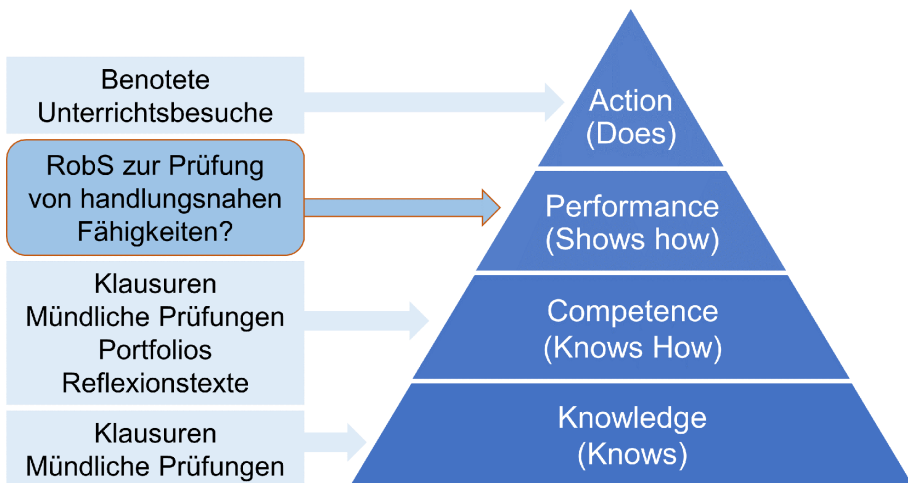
Benotete Unterrichtsbesuche

Action (Does)

RobS zur Prüfung von handlungsnahen Fähigkeiten?

Performance (Shows how)

Klausuren
Mündliche Prüfungen
Portfolios
Reflexionstexte

Competence (Knows How)

Klausuren
Mündliche Prüfungen

Knowledge (Knows)